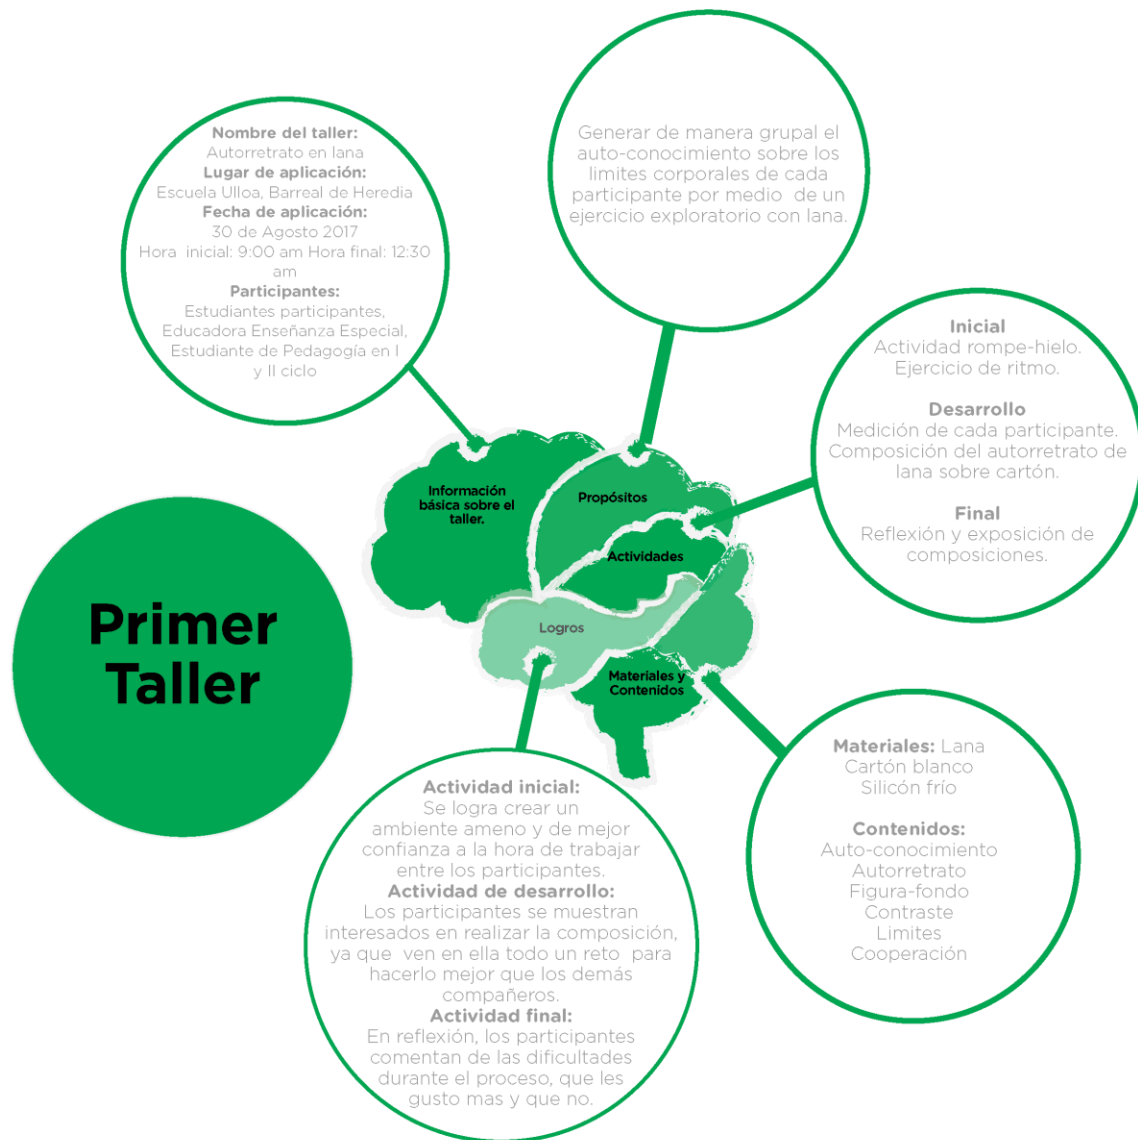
Nombre del taller:
Autorretrato en lana
Lugar de aplicación:
Escuela Ulloa, Barreal de Heredia
Fecha de aplicación:
30 de Agosto 2017
Hora inicial: 9:00 am Hora final: 12:30 am
Participantes:
Estudiantes participantes, Educadora Enseñanza Especial, Estudiante de Pedagogía en I y II ciclo

Generar de manera grupal el auto-conocimiento sobre los limites corporales de cada participante por medio de un ejercicio exploratorio con lana.

Inicial
Actividad rompe-hielo.
Ejercicio de ritmo.

Desarrollo
Medición de cada participante.
Composición del autorretrato de lana sobre cartón.

Final
Reflexión y exposición de composiciones.

Información básica sobre el taller.

Propósitos

Actividades

Logros

Materiales y Contenidos

Primer Taller

Materiales: Lana
Cartón blanco
Silicón frío

Contenidos:
Auto-conocimiento
Autorretrato
Figura-fondo
Contraste
Limites
Cooperación

Actividad inicial:
Se logra crear un ambiente ameno y de mejor confianza a la hora de trabajar entre los participantes.
Actividad de desarrollo:
Los participantes se muestran interesados en realizar la composición, ya que ven en ella todo un reto para hacerlo mejor que los demás compañeros.
Actividad final:
En reflexión, los participantes comentan de las dificultades durante el proceso, que les gusto mas y que no.